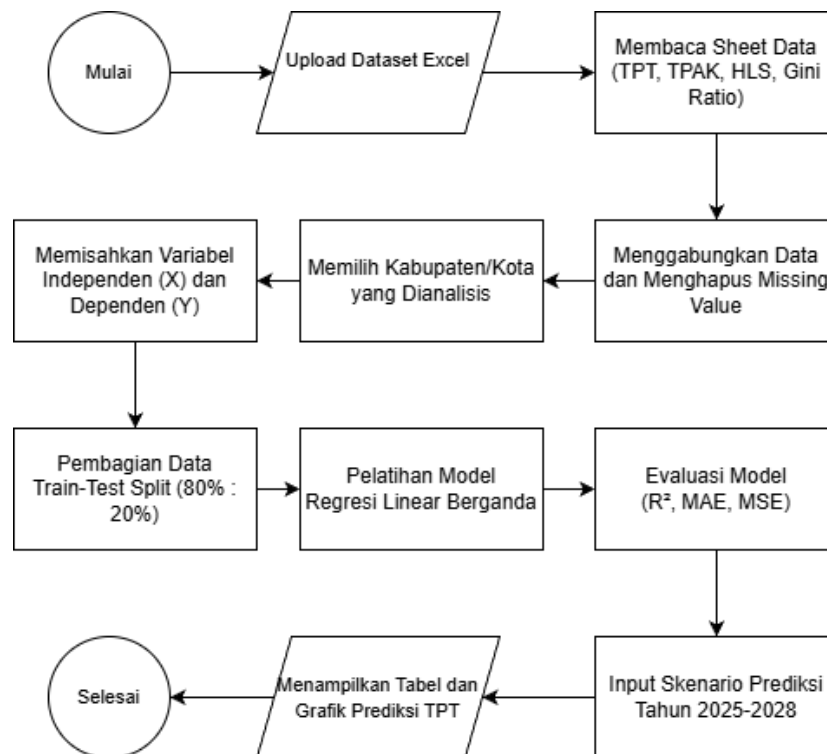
Mulai

Upload Dataset Excel

Membaca Sheet Data (TPT, TPAK, HLS, Gini Ratio)

Menggabungkan Data dan Menghapus Missing Value

Memilih Kabupaten/Kota yang Dianalisis

Memisahkan Variabel Independen (X) dan Dependen (Y)

Pembagian Data Train-Test Split (80% : 20%)

Pelatihan Model Regresi Linear Berganda

Evaluasi Model ($R^2$, MAE, MSE)

Input Skenario Prediksi Tahun 2025-2028

Menampilkan Tabel dan Grafik Prediksi TPT

Selesai